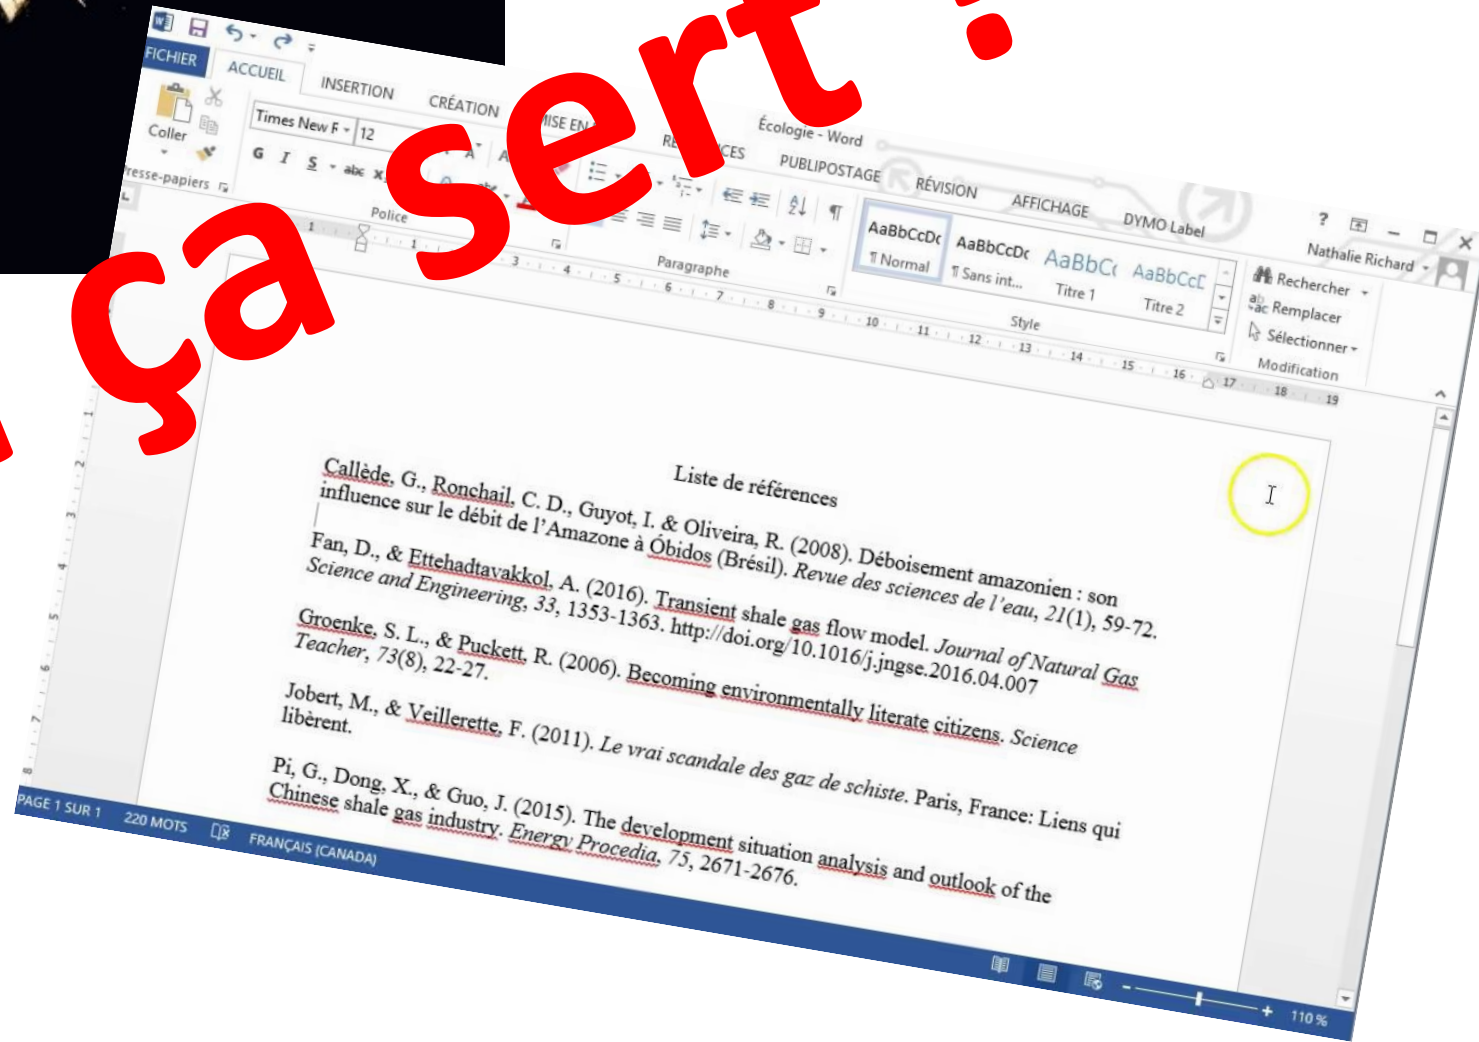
ça sert ?

FICHIER ACCUEIL INSERTION CRÉATION MISE EN PAGE RÉFÉRENCES PUBLIPOSTAGE RÉVISION AFFICHAGE DYMO Label

Écologie - Word

Nathalie Richard

Coller

Presse-papiers

Times New R 12

G I S abc

Police

Paragraphe

AaBbCcDc ¶ Normal

AaBbCcDc ¶ Sans int...

AaBbCc Titre 1

AaBbCcC Titre 2

Style

Rechercher

Remplacer

Sélectionner

Modification

Liste de références

Callède, G., Ronchail, C. D., Guyot, I. & Oliveira, R. (2008). Déboisement amazonien : son influence sur le débit de l'Amazone à Óbidos (Brésil). Revue des sciences de l'eau, 21(1), 59-72.

Fan, D., & Ettehadtavakkol, A. (2016). Transient shale gas flow model. Journal of Natural Gas Science and Engineering, 33, 1353-1363. http://doi.org/10.1016/j.jngse.2016.04.007

Groenke, S. L., & Puckett, R. (2006). Becoming environmentally literate citizens. Science Teacher, 73(8), 22-27.

Jobert, M., & Veillerette, F. (2011). Le vrai scandale des gaz de schiste. Paris, France: Liens qui libèrent.

Pi, G., Dong, X., & Guo, J. (2015). The development situation analysis and outlook of the Chinese shale gas industry. Energy Procedia, 75, 2671-2676.

PAGE 1 SUR 1 220 MOTS FRANÇAIS (CANADA) 110 %